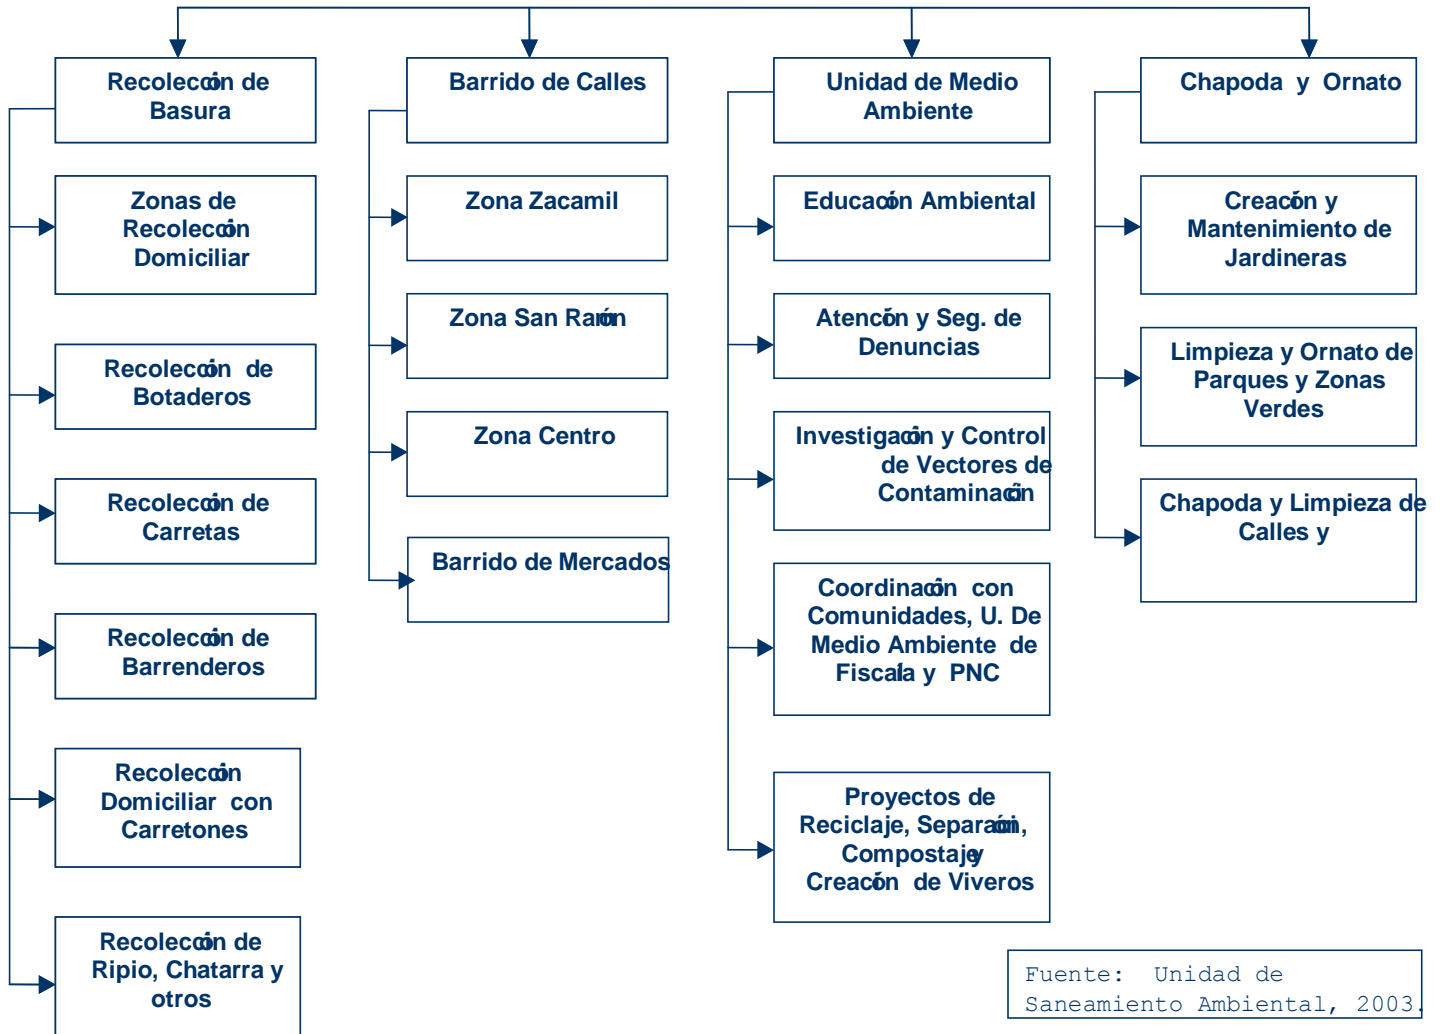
Recolección de Basura

Zonas de Recolección Domiciliar

Recolección de Botaderos

Recolección de Carretas

Recolección de Barrenderos

Recolección Domiciliar con Carretones

Recolección de Ripio, Chatarra y otros

Barrido de Calles

Zona Zacamil

Zona San Ramón

Zona Centro

Barrido de Mercados

Unidad de Medio Ambiente

Educación Ambiental

Atención y Seg. de Denuncias

Investigación y Control de Vectores de Contaminación

Coordinación con Comunidades, U. De Medio Ambiente de Fiscalía y PNC

Proyectos de Reciclaje, Separación, Compostaje y Creación de Viveros

Chapoda y Ornato

Creación y Mantenimiento de Jardineras

Limpieza y Ornato de Parques y Zonas Verdes

Chapoda y Limpieza de Calles y

Fuente: Unidad de Saneamiento Ambiental, 2003.